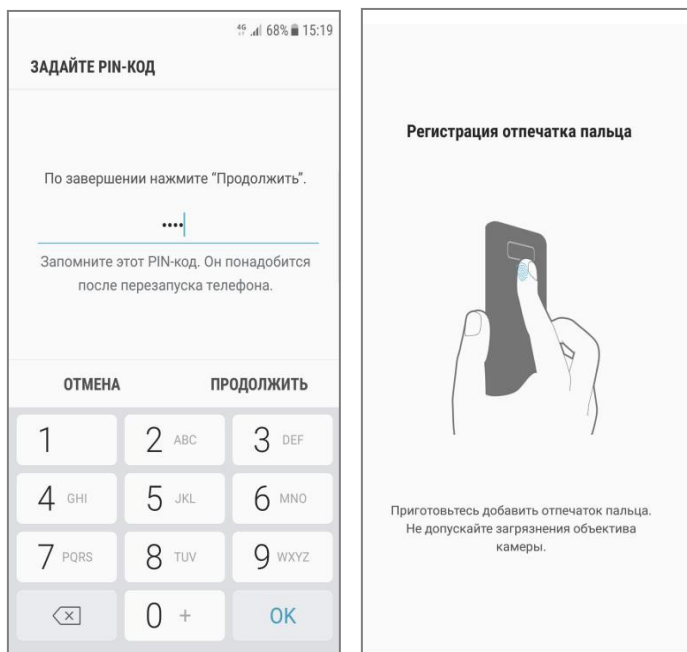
4G 68% 15:19

ЗАДАЙТЕ PIN-КОД

По завершении нажмите "Продолжить".

••••

Запомните этот PIN-код. Он понадобится после перезапуска телефона.

ОТМЕНА ПРОДОЛЖИТЬ

| 1 | 2 ABC | 3 DEF |
|---|---|---|
| 4 GHI | 5 JKL | 6 MNO |
| 7 PQRS | 8 TUV | 9 WXYZ |
| ⌫ | 0 + | OK |

Регистрация отпечатка пальца

Приготовьтесь добавить отпечаток пальца. Не допускайте загрязнения объектива камеры.